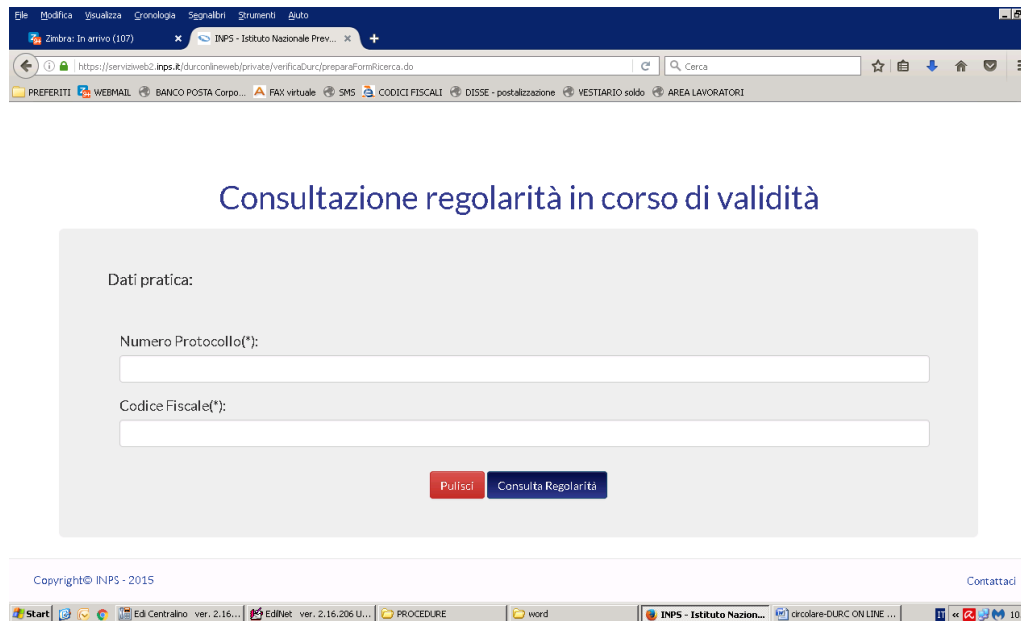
File Modifica Visualizza Cronologia Segnalibri Strumenti Aiuto

Zimbra: In arrivo (107)
INPS - Istituto Nazionale Prev...

https://serviziweb2.inps.it/durconlineweb/private/verificaDurc/preparaFormRicerca.do
Cerca

PREFERITI WEBMAIL BANCO POSTA Corpo... FAX virtuale SMS CODICI FISCALI DISSE - postalizzazione VESTIARIO soldo AREA LAVORATORI

Consultazione regolarità in corso di validità

Dati pratica:

Numero Protocollo(*):

Codice Fiscale(*):

Pulisci
Consulta Regolarità

Copyright© INPS - 2015
Contattaci

Start
Edi Centralino ver. 2.16...
EdiNet ver. 2.16.206 U...
PROCEDURE
word
INPS - Istituto Nazion...
circolare-DURC ON LINE ...
10